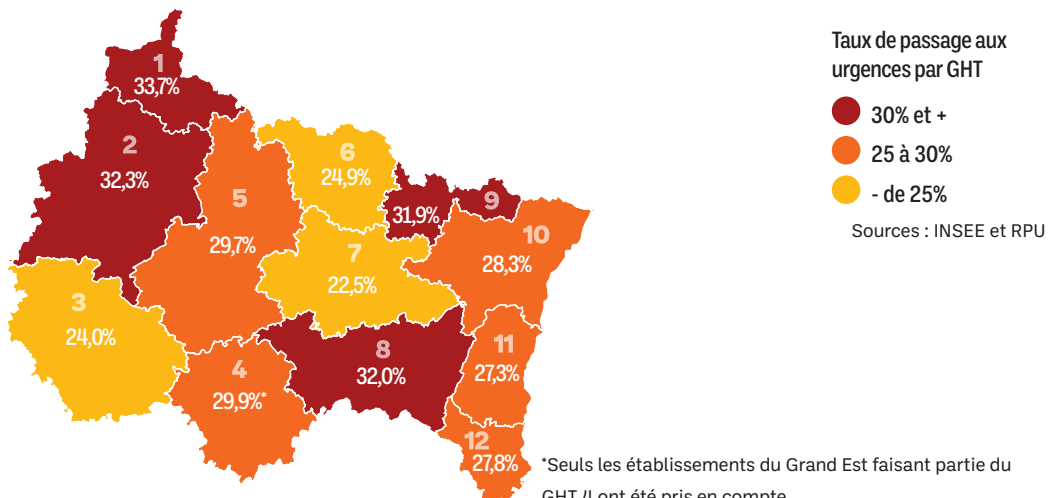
1
33,7%

2
32,3%

6
24,9%

5
29,7%

31,9%

9

10
28,3%

7
22,5%

3
24,0%

8
32,0%

11
27,3%

4
29,9%*

12
27,8%

Taux de passage aux urgences par GHT

30% et +

25 à 30%

- de 25%

Sources : INSEE et RPU

*Seuls les établissements du Grand Est faisant partie du GHT 4 ont été pris en compte